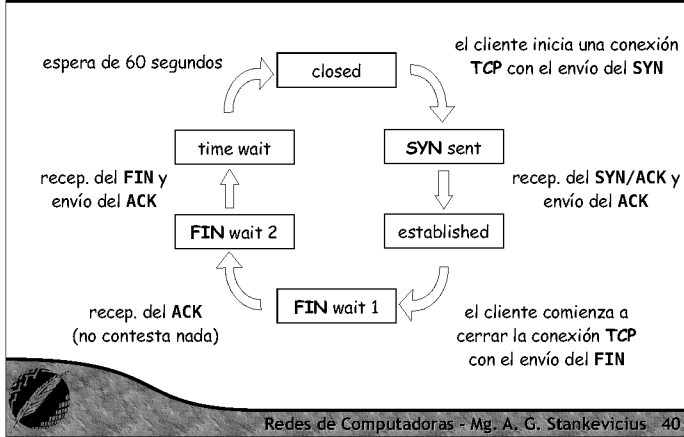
espera de 60 segundos

closed

el cliente inicia una conexión TCP con el envío del SYN

time wait

SYN sent

recep. del FIN y envío del ACK

recep. del SYN/ACK y envío del ACK

FIN wait 2

established

recep. del ACK (no contesta nada)

FIN wait 1

el cliente comienza a cerrar la conexión TCP con el envío del FIN

Redes de Computadoras - Mg. A. G. Stankevicius 40